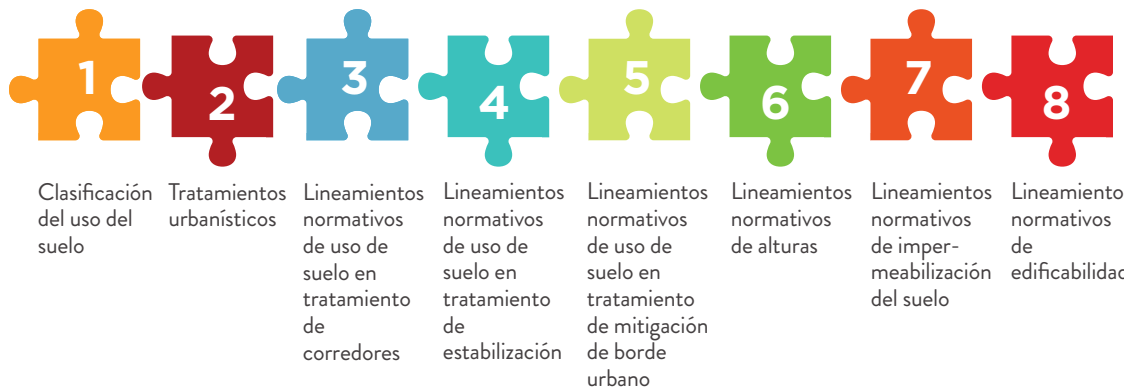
1

Clasificación del uso del suelo

2

Tratamientos urbanísticos

3

Lineamientos normativos de uso de suelo en tratamiento de corredores

4

Lineamientos normativos de uso de suelo en tratamiento de estabilización

5

Lineamientos normativos de uso de suelo en tratamiento de mitigación de borde urbano

6

Lineamientos normativos de alturas

7

Lineamientos normativos de impermeabilización del suelo

8

Lineamiento normativos de edificabilidad